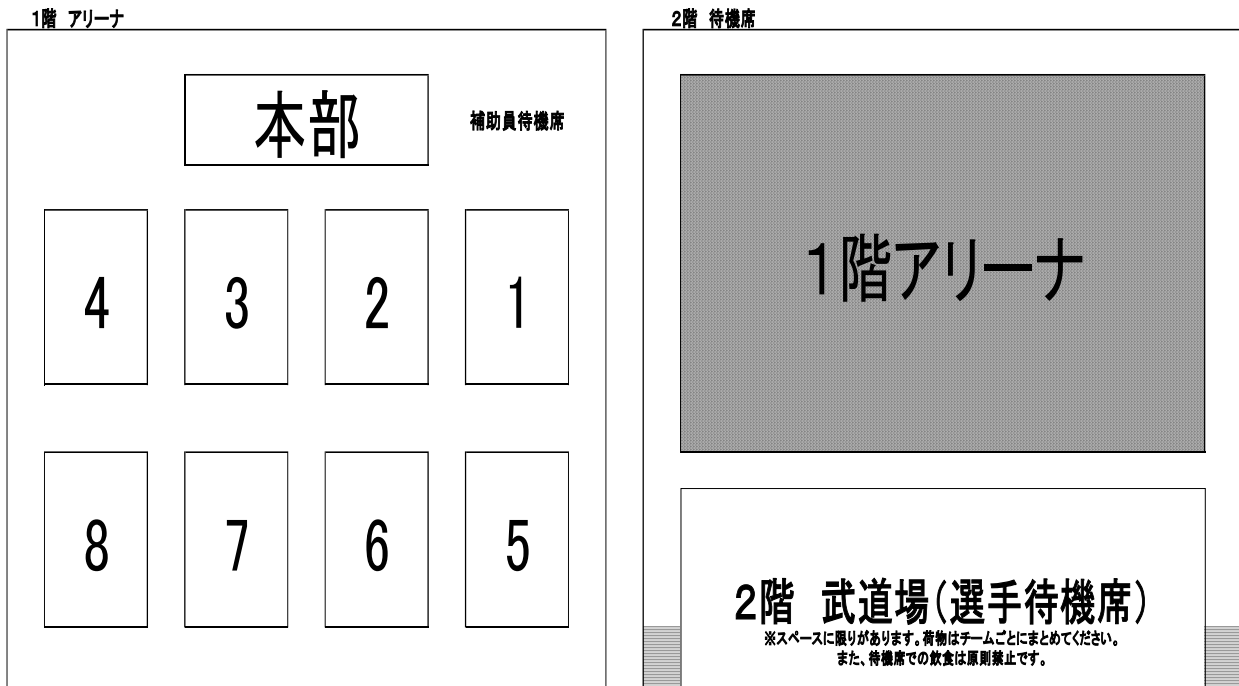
1階 アリーナ

本部

補助員待機席

4

3

2

1

8

7

6

5

2階 待機席

1階アリーナ

2階 武道場(選手待機席)

※スペースに限りがあります。荷物はチームごとにまとめてください。
また、待機席での飲食は原則禁止です。